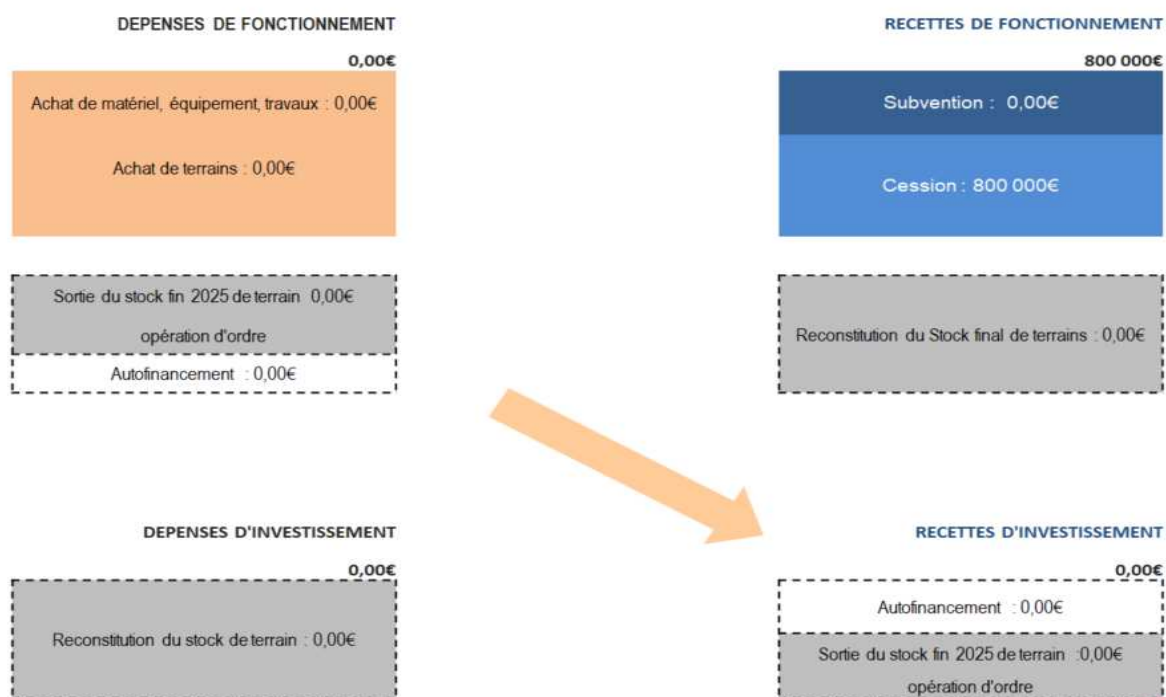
DEPENSES DE FONCTIONNEMENT

0,00€

Achat de matériel, équipement, travaux : 0,00€

Achat de terrains : 0,00€

Sortie du stock fin 2025 de terrain 0,00€

opération d'ordre

Autofinancement : 0,00€

RECETTES DE FONCTIONNEMENT

800 000€

Subvention : 0,00€

Cession : 800 000€

Reconstitution du Stock final de terrains : 0,00€

DEPENSES D'INVESTISSEMENT

0,00€

Reconstitution du stock de terrain : 0,00€

RECETTES D'INVESTISSEMENT

0,00€

Autofinancement : 0,00€

Sortie du stock fin 2025 de terrain :0,00€

opération d'ordre